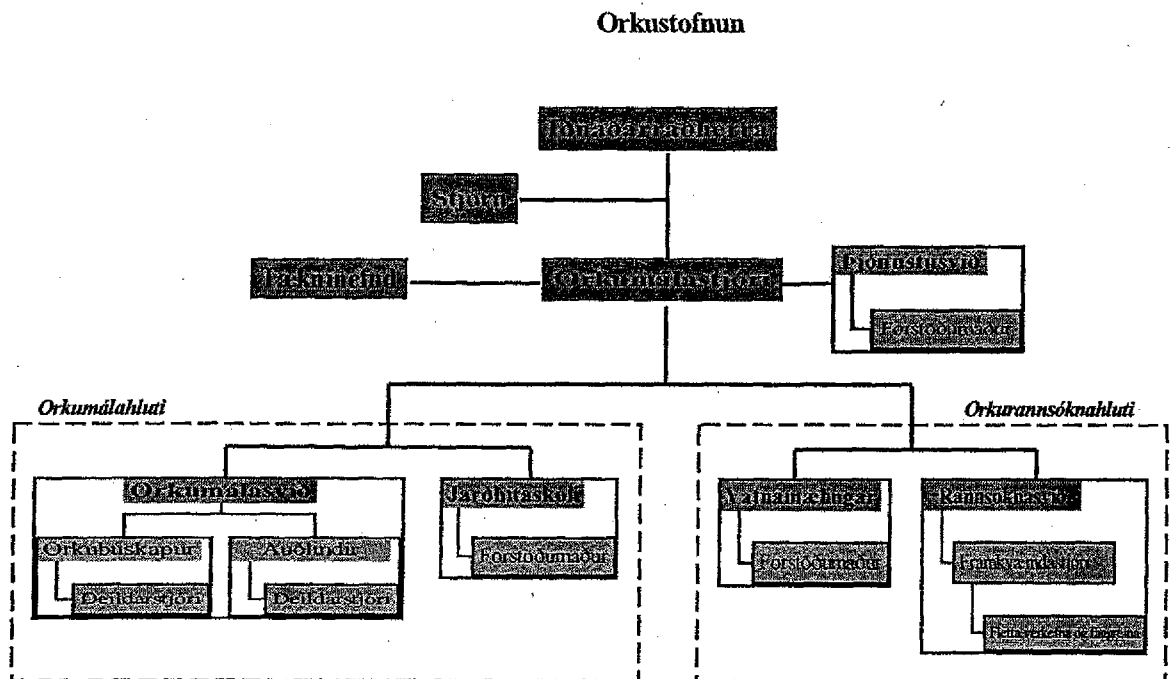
Orkustofnun

Iðnaðarráðuneytið

Stjórn

Tækninefnd

Orkumálastjóri

Þjónustusvið

Forstöðumaður

Orkumálahluti

Orkurannsóknahluti

Orkumálasvið

Jarðhitaskóli

Vatnamælingar

Rannsóknasvið

Orkubúskapur

Auðlindir

Forstöðumaður

Forstöðumaður

Framkvæmdastjóri

Deildarstjóri

Deildarstjóri

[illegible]